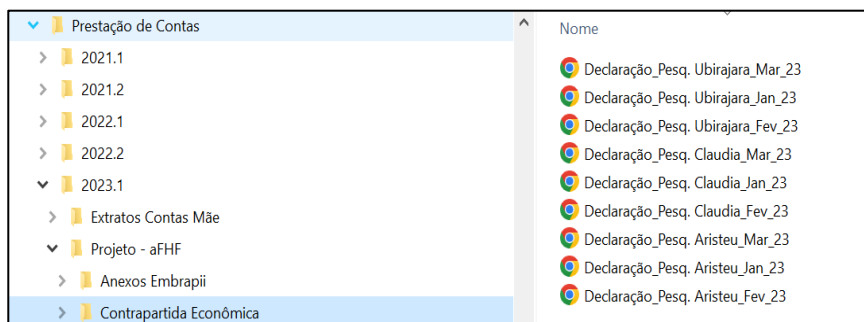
Prestação de Contas
2021.1
2021.2
2022.1
2022.2
2023.1
Extratos Contas Mãe
Projeto - aFHF
Anexos Embrapii
Contrapartida Econômica

Nome
Declaração_Pesq. Ubirajara_Mar_23
Declaração_Pesq. Ubirajara_Jan_23
Declaração_Pesq. Ubirajara_Fev_23
Declaração_Pesq. Claudia_Mar_23
Declaração_Pesq. Claudia_Jan_23
Declaração_Pesq. Claudia_Fev_23
Declaração_Pesq. Aristeu_Mar_23
Declaração_Pesq. Aristeu_Jan_23
Declaração_Pesq. Aristeu_Fev_23